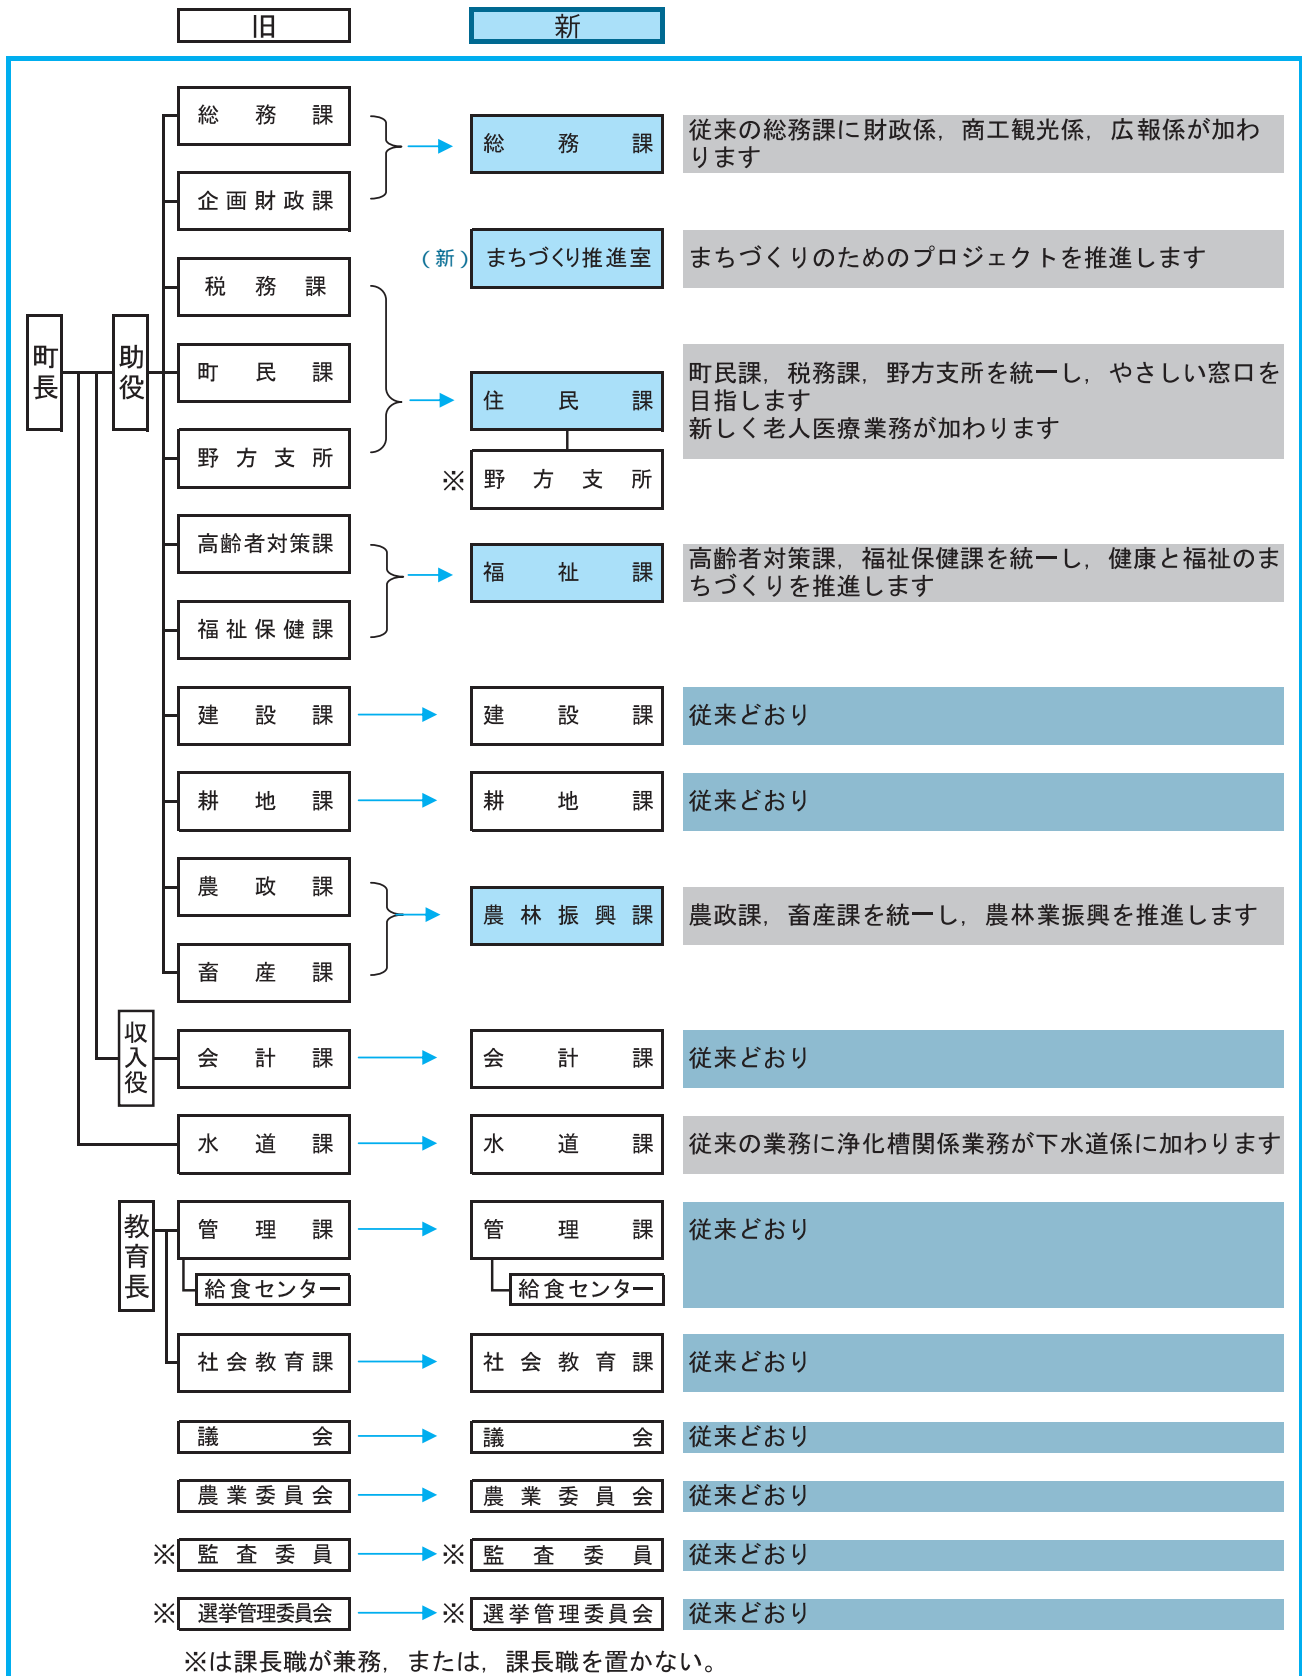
旧

新

町長

助役

総務課

企画財政課

総務課

従来の総務課に財政係，商工観光係，広報係が加わります

（新）まちづくり推進室

まちづくりのためのプロジェクトを推進します

税務課

町民課

野方支所

住民課

※野方支所

町民課，税務課，野方支所を統一し，やさしい窓口を目指します
新しく老人医療業務が加わります

高齢者対策課

福祉保健課

福祉課

高齢者対策課，福祉保健課を統一し，健康と福祉のまちづくりを推進します

建設課

建設課

従来どおり

耕地課

耕地課

従来どおり

農政課

畜産課

農林振興課

農政課，畜産課を統一し，農林業振興を推進します

収入役

会計課

会計課

従来どおり

水道課

水道課

従来の業務に浄化槽関係業務が下水道係に加わります

教育長

管理課

給食センター

管理課

給食センター

従来どおり

社会教育課

社会教育課

従来どおり

議会

議会

従来どおり

農業委員会

農業委員会

従来どおり

※監査委員

※監査委員

従来どおり

※選挙管理委員会

※選挙管理委員会

従来どおり

※は課長職が兼務，または，課長職を置かない。